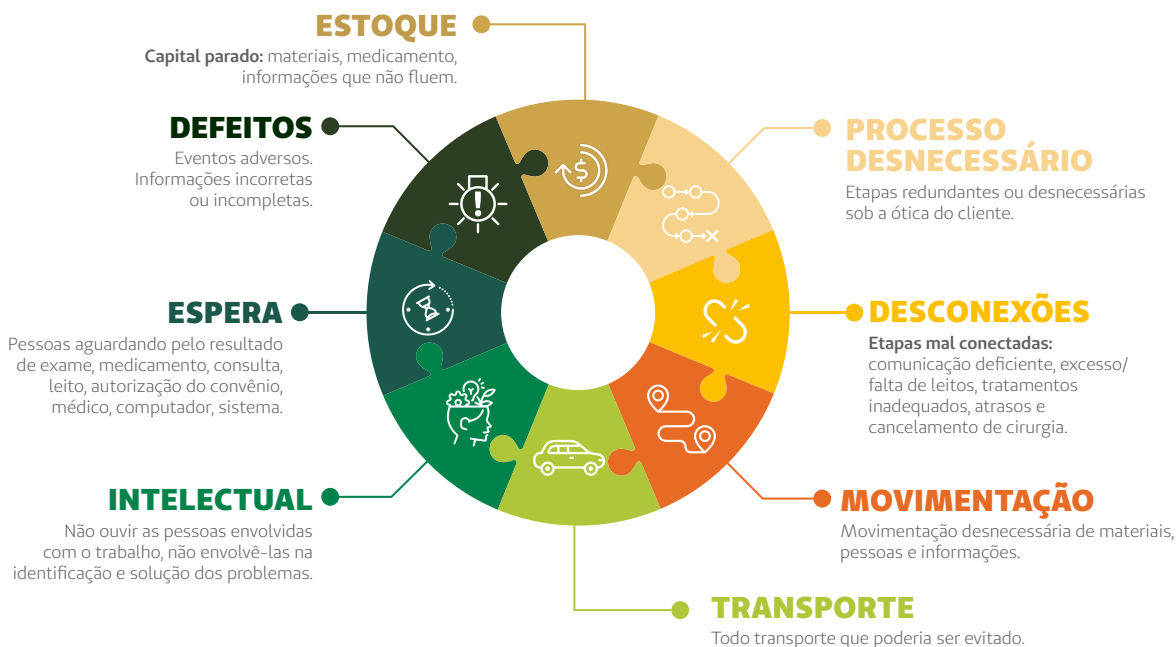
ESTOQUE

**Capital parado:** materiais, medicamento, informações que não fluem.

DEFEITOS

Eventos adversos. Informações incorretas ou incompletas.

PROCESSO DESNECESSÁRIO

Etapas redundantes ou desnecessárias sob a ótica do cliente.

ESPERA

Pessoas aguardando pelo resultado de exame, medicamento, consulta, leito, autorização do convênio, médico, computador, sistema.

DESCONEXÕES

**Etapas mal conectadas:** comunicação deficiente, excesso/ falta de leitos, tratamentos inadequados, atrasos e cancelamento de cirurgia.

INTELECTUAL

Não ouvir as pessoas envolvidas com o trabalho, não envolvê-las na identificação e solução dos problemas.

MOVIMENTAÇÃO

Movimentação desnecessária de materiais, pessoas e informações.

TRANSPORTE

Todo transporte que poderia ser evitado.